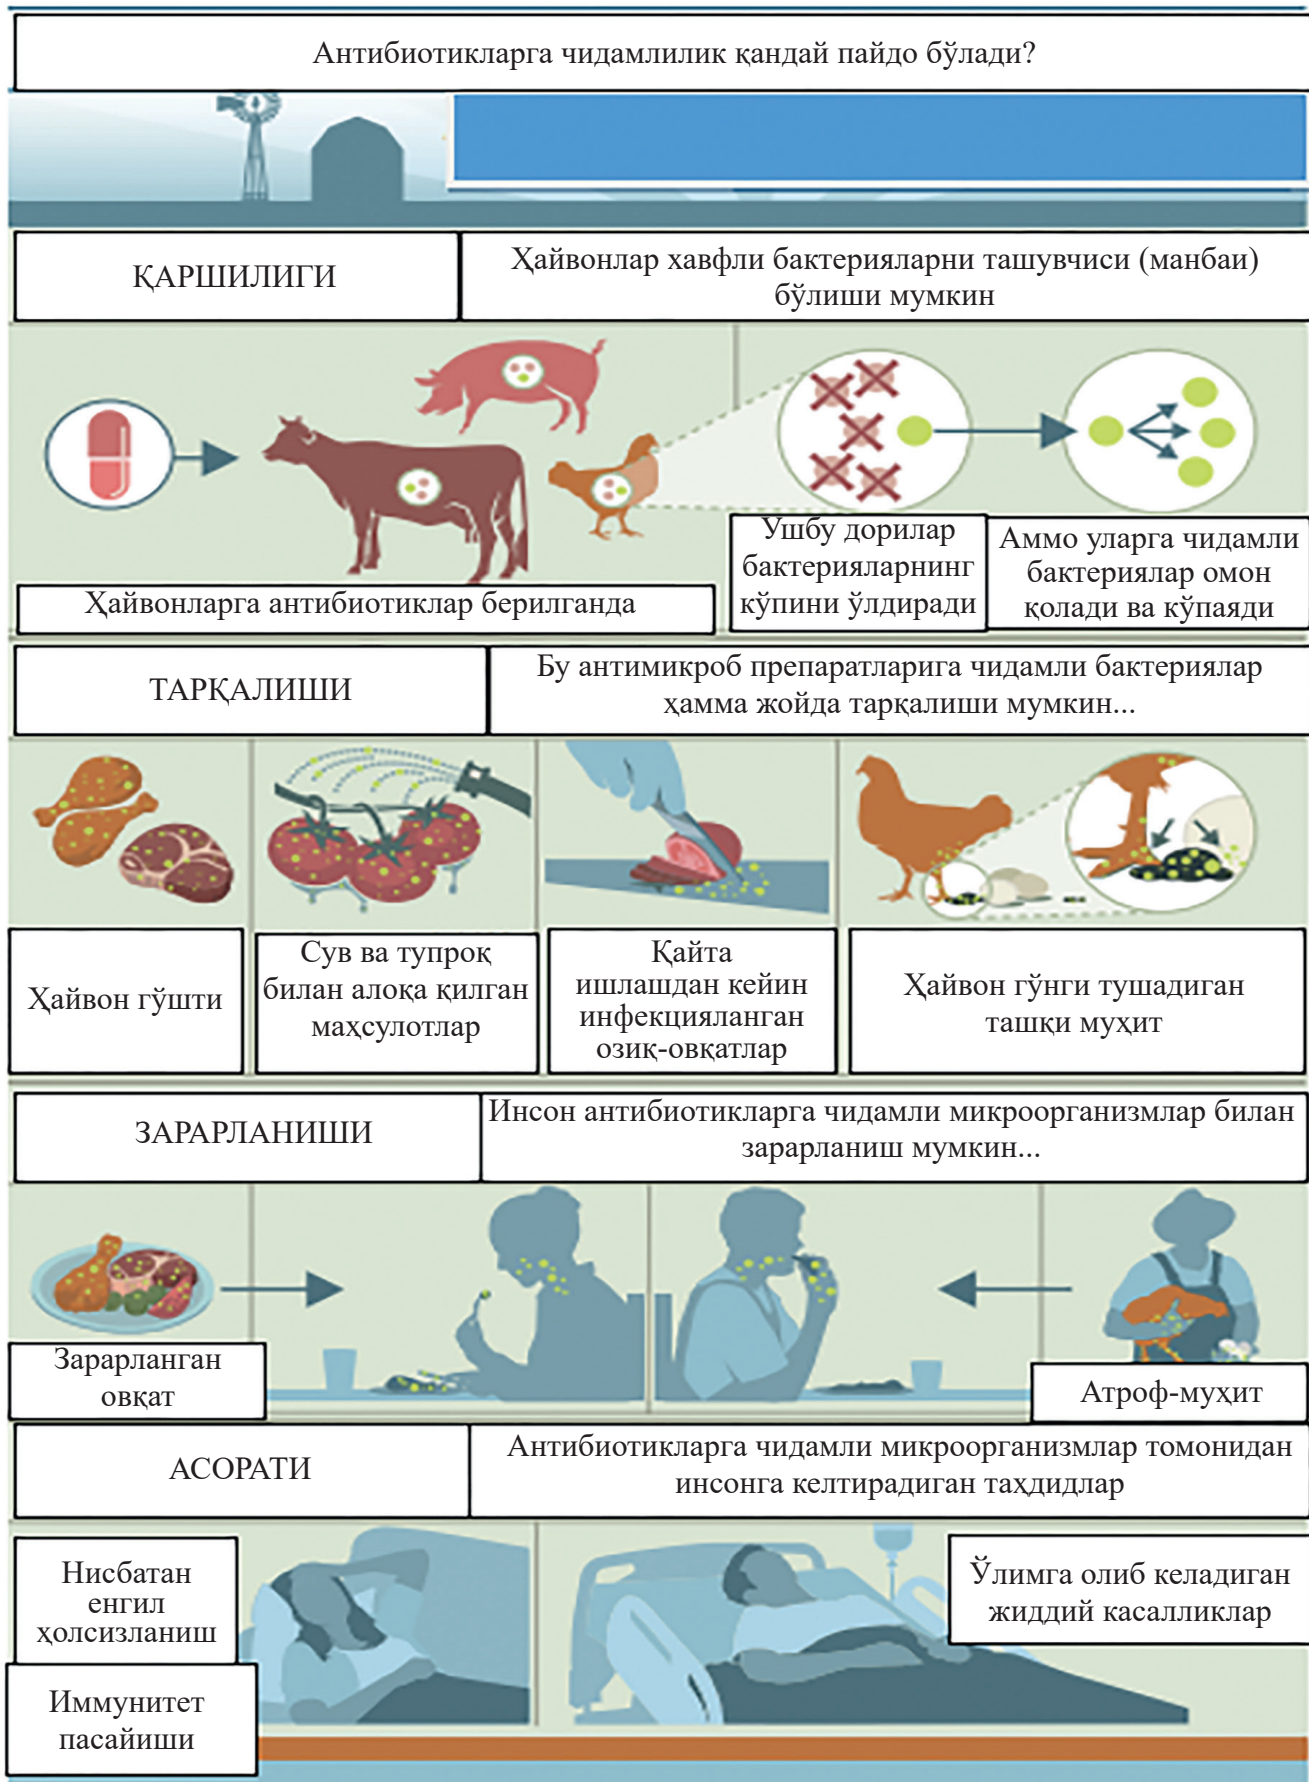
Антибиотикларга чидамлилик қандай пайдо бўлади?

ҚАРШИЛИГИ

Ҳайвонлар хавфли бактерияларни ташувчиси (манбаи) бўлиши мумкин

Ҳайвонларга антибиотиклар берилганда

Ушбу дорилар бактерияларнинг кўпини ўлдиради

Аммо уларга чидамли бактериялар омон қолади ва кўпаяди

ТАРҚАЛИШИ

Бу антимикроб препаратларига чидамли бактериялар ҳамма жойда тарқалиши мумкин...

Ҳайвон гўшти

Сув ва тупроқ билан алоқа қилган маҳсулотлар

Қайта ишлашдан кейин инфекцияланган озиқ-овқатлар

Ҳайвон гўнги тушадиган ташқи муҳит

ЗАРАРЛАНИШИ

Инсон антибиотикларга чидамли микроорганизмлар билан зарарланиш мумкин...

Зарарланган овқат

Атроф-муҳит

АСОРАТИ

Антибиотикларга чидамли микроорганизмлар томонидан инсонга келтирадиган таҳдидлар

Нисбатан енгил ҳолсизланиш

Иммунитет пасайиши

Ўлимга олиб келадиган жиддий касалликлар